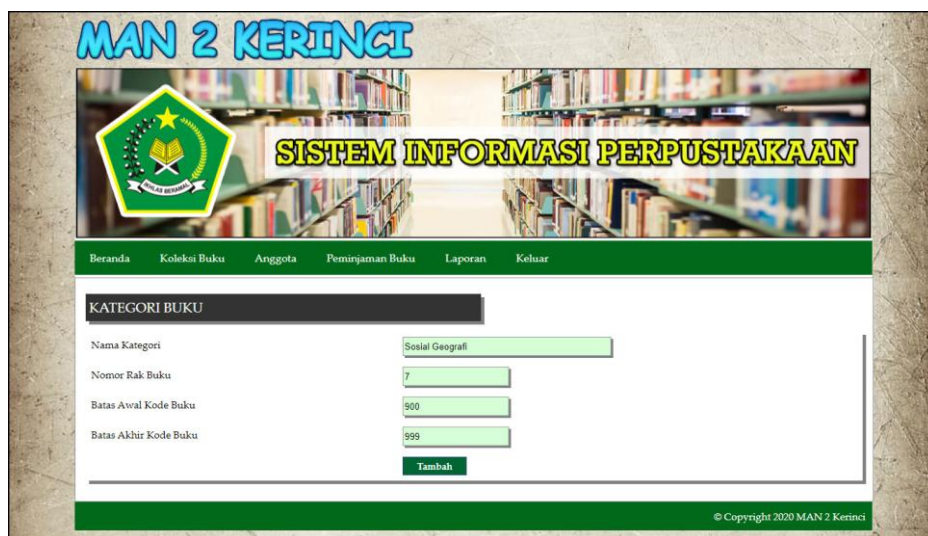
MAN 2 KERINCI

IKHLAS BERAMAL

SISTEM INFORMASI PERPUSTAKAAN

Beranda Koleksi Buku Anggota Peminjaman Buku Laporan Keluar

KATEGORI BUKU

Nama Kategori Sosial Geografi

Nomor Rak Buku 7

Batas Awal Kode Buku 900

Batas Akhir Kode Buku 999

Tambah

© Copyright 2020 MAN 2 Kerinci